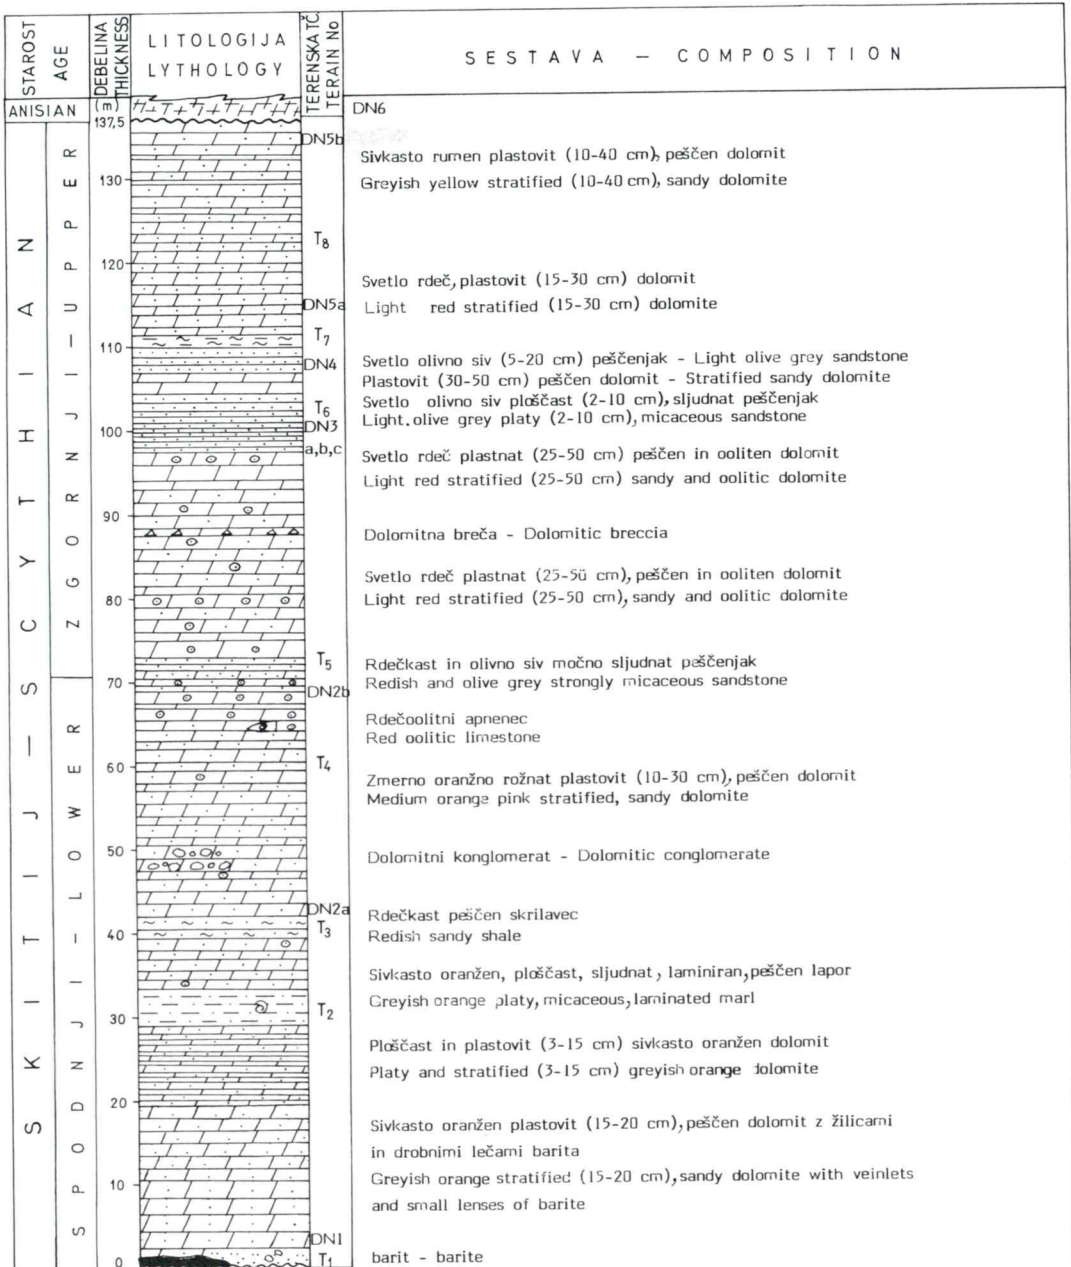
| STAROST AGE | DEBELINA THICKNESS | LITOLOGIJA LYTHOLOGY | TERENSKA TČ TERAIN No | SESTAVA — COMPOSITION |
|---|---|---|---|---|
| ANISIAN | (m) 137,5 | | | DN6 |

SKITIJ — SCYTHIAN

ZGORNJI — UPPER

SPODNJI — LOWER

130, 120, 110, 100, 90, 80, 70, 60, 50, 40, 30, 20, 10, 0

DN5b
Sivkasto rumen plastovit (10-40 cm), peščen dolomit
Greyish yellow stratified (10-40 cm), sandy dolomite

$T_8$

Svetlo rdeč, plastovit (15-30 cm) dolomit
DN5a
Light red stratified (15-30 cm) dolomite

$T_7$
DN4
Svetlo olivno siv (5-20 cm) peščenjak - Light olive grey sandstone
Plastovit (30-50 cm) peščen dolomit - Stratified sandy dolomite
$T_6$
DN3
a,b,c
Svetlo olivno siv ploščast (2-10 cm), sljudnat peščenjak
Light.olive grey platy (2-10 cm), micaceous sandstone

Svetlo rdeč plastnat (25-50 cm) peščen in ooliten dolomit
Light red stratified (25-50 cm) sandy and oolitic dolomite

Dolomitna breča - Dolomitic breccia

Svetlo rdeč plastnat (25-50 cm), peščen in ooliten dolomit
Light red stratified (25-50 cm), sandy and oolitic dolomite

$T_5$
Rdečkast in olivno siv močno sljudnat peščenjak
DN2b
Redish and olive grey strongly micaceous sandstone

Rdečoolitni apnenec
Red oolitic limestone

$T_4$
Zmerno oranžno rožnat plastovit (10-30 cm), peščen dolomit
Medium orange pink stratified, sandy dolomite

Dolomitni konglomerat - Dolomitic conglomerate

DN2a
Rdečkast peščen skrilavec
$T_3$
Redish sandy shale

Sivkasto oranžen, ploščast, sljudnat, laminiran, peščen lapor
Greyish orange platy, micaceous, laminated marl
$T_2$

Ploščast in plastovit (3-15 cm) sivkasto oranžen dolomit
Platy and stratified (3-15 cm) greyish orange dolomite

Sivkasto oranžen plastovit (15-20 cm), peščen dolomit z žilicami in drobnimi lečami barita
Greyish orange stratified (15-20 cm), sandy dolomite with veinlets and small lenses of barite

DN1
$T_1$
barit - barite